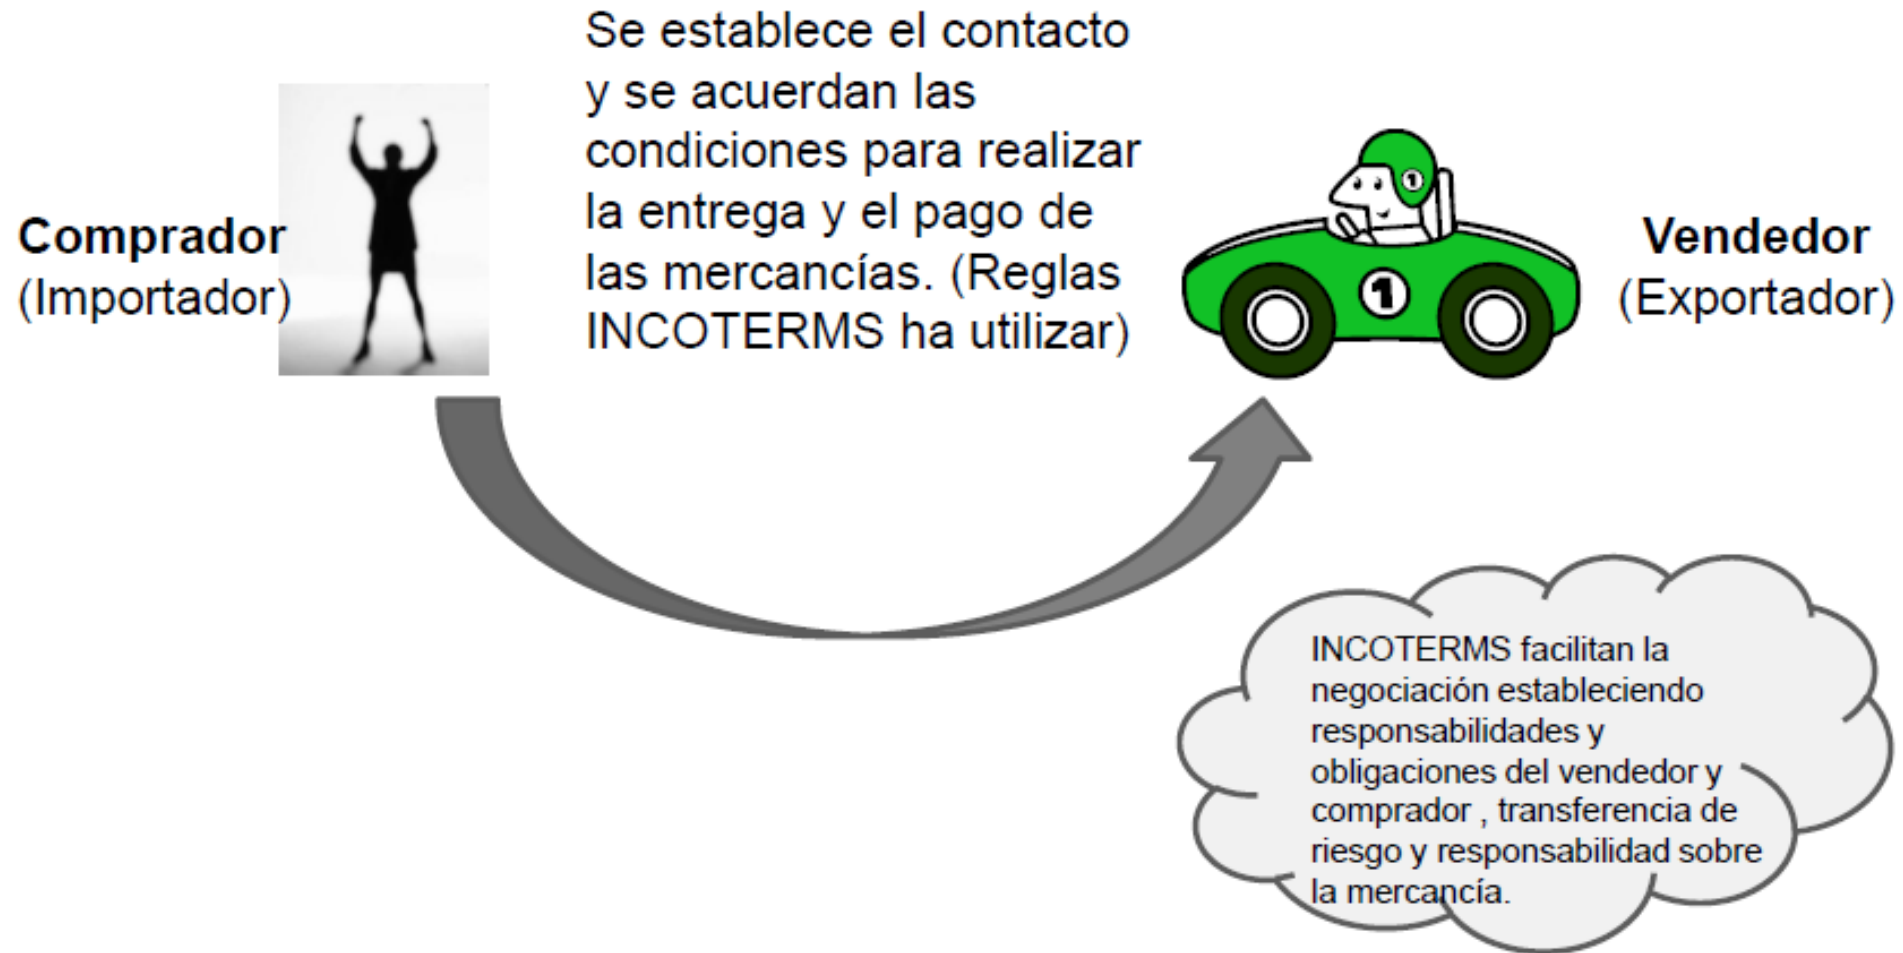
Comprador
(Importador)

Se establece el contacto y se acuerdan las condiciones para realizar la entrega y el pago de las mercancías. (Reglas INCOTERMS ha utilizar)

1

Vendedor
(Exportador)

INCOTERMS facilitan la negociación estableciendo responsabilidades y obligaciones del vendedor y comprador , transferencia de riesgo y responsabilidad sobre la mercancía.